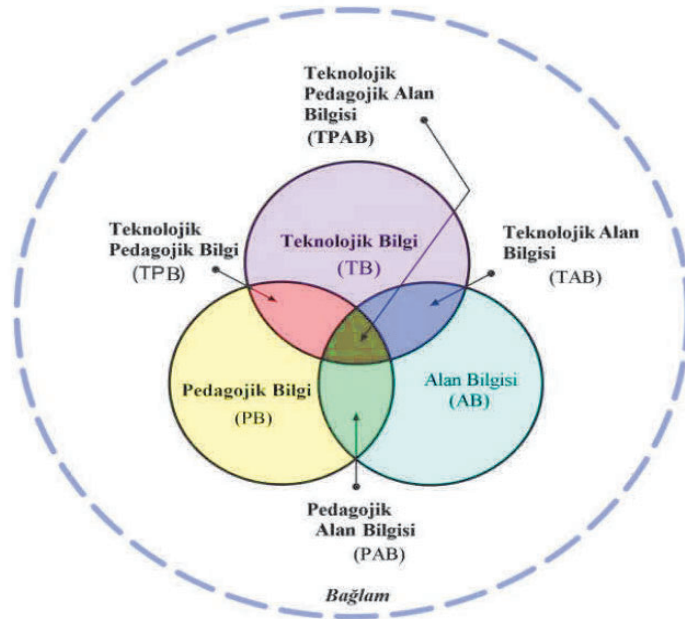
Teknolojik Pedagojik Alan Bilgisi (TPAB)

Teknolojik Pedagojik Bilgi (TPB)

Teknolojik Bilgi (TB)

Teknolojik Alan Bilgisi (TAB)

Pedagojik Bilgi (PB)

Alan Bilgisi (AB)

Pedagojik Alan Bilgisi (PAB)

Bağlam